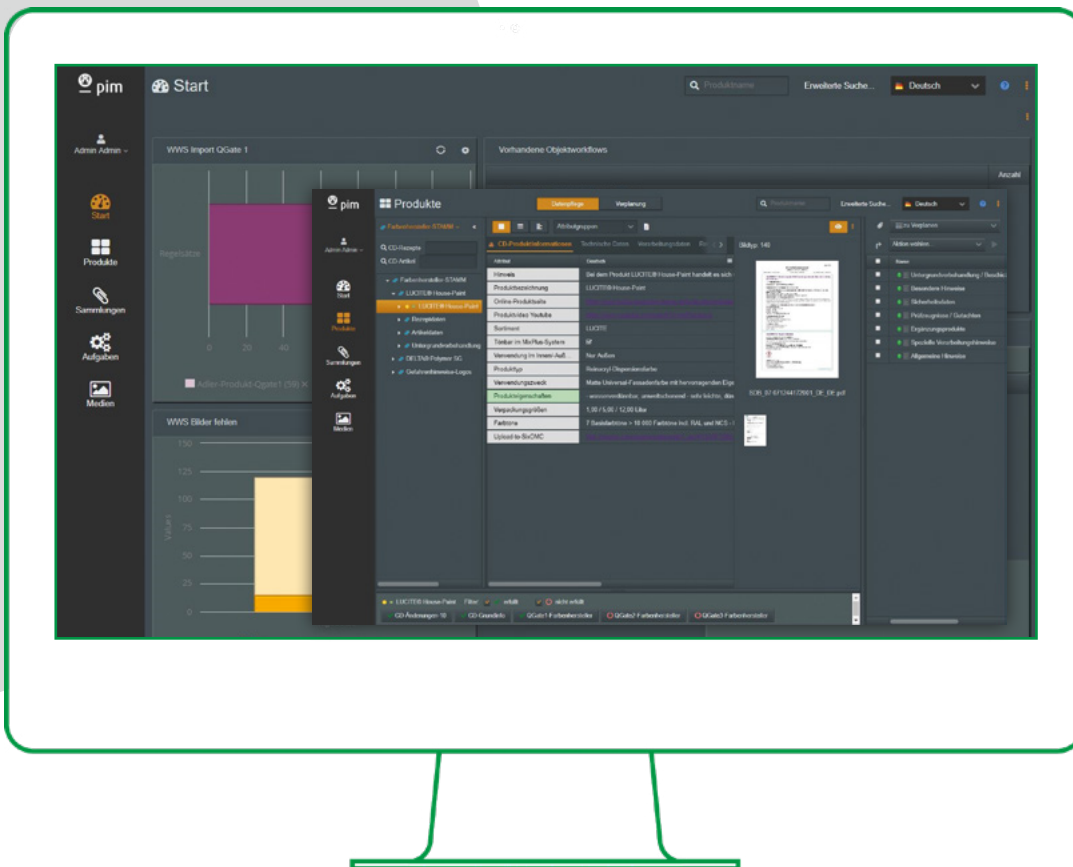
pim

Start

Produktname

Erweiterte Suche...

Deutsch

Admin Admin

Start

Produkte

Sammlungen

Aufgaben

Medien

WWS Import QGate 1

Vorhandene Objektworkflows

Anzahl

0

20

40

Adler-Produkt-Qgate1 (59)

WWS Bilder fehlen

150

125

100

75

Values

pim

Produkte

Datenpflege

Werbeplanung

Erweiterte Suche...

Deutsch

Admin Admin

Start

Produkte

Sammlungen

Aufgaben

Medien

Farbenhersteller STAMM

CD-Rezepte

CD-Artikel

Farbenhersteller STAMM

LUCITE® House-Paint

LUCITE® House-Paint

Basisdaten

Artikeldaten

Untergrundvorbehandlung

DELTA® Polymer SG

Gefahrenhinweise-Logos

Attributgruppen

CD-Produktinformationen

Technische Daten

Verarbeitungsdaten

Bildtyp: 146

Attribut

Deutsch

Hinweis

Bei dem Produkt LUCITE® House-Paint handelt es sich

Produktbezeichnung

LUCITE® House-Paint

Online-Produktseite

Produktvideo Youtube

Sortiment

LUCITE

Tönbar im MixPlus-System

Verwendung im Innen/Auß

Nur Außen

Produkttyp

Reinacryl Dispersionsfarbe

Verwendungszweck

Matte Universal-Fassadenfarbe mit hervorragenden Eige

Produkteigenschaften

wetterbeständig, umweltschonend - sehr leicht, die

Verpackungsgrößen

1,00 / 5,00 / 12,00 Liter

Farbtöne

7 Basisfarbtöne > 10 000 Farbtöne incl. RAL und NCS -

Upload-to-BixOMC

SDB_97 6713441 D501_DE_DE.pdf

ins Werbeplanen

Aktion wählen...

Name

Untergrundvorbehandlung / Beschic

Besondere Hinweise

Sicherheitsdaten

Prüfzeugnisse / Gutachten

Ergänzungsprodukte

Spezielle Verarbeitungshinweise

Allgemeine Hinweise

LUCITE® House-Paint Filter: erfüllt nicht erfüllt

CD-Änderungen 10

CD Grunddaten

QGate1 Farbenhersteller

QGate2 Farbenhersteller

QGate3 Farbenhersteller